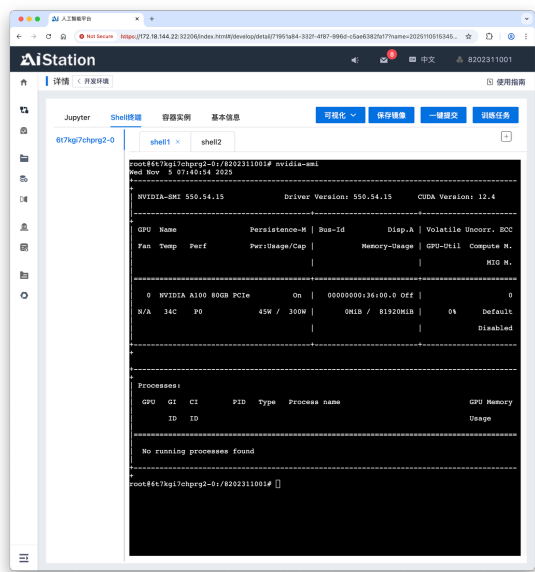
人工智能平台 × +

Not Secure https://172.16.144.22:32206/index.html#/develop/detail/71951a84-332f-4f87-996d-c5ae6382fa1f?name=2025110515345...

AiStation

8 中文 8202311001

详情 < 开发环境 使用指南

Jupyter Shell终端 容器实例 基本信息 可视化 保存镜像 一键提交 训练任务

6t7kgi7chprg2-0 shell1 × shell2 +

root@6t7kgi7chprg2-0:/8202311001# nvidia-smi
Wed Nov 5 07:40:54 2025
+-----------------------------------------------------------------------------+
| NVIDIA-SMI 550.54.15 Driver Version: 550.54.15 CUDA Version: 12.4 |
|-------------------------------+----------------------+----------------------+
| GPU Name Persistence-M | Bus-Id Disp.A | Volatile Uncorr. ECC |
| Fan Temp Perf Pwr:Usage/Cap | Memory-Usage | GPU-Util Compute M. |
| | | MIG M. |
|===============================+======================+======================|
| 0 NVIDIA A100 80GB PCIe On | 00000000:36:00.0 Off | 0 |
| N/A 34C P0 45W / 300W | 0MiB / 81920MiB | 0% Default |
| | | Disabled |
+-------------------------------+----------------------+----------------------+

+-----------------------------------------------------------------------------+
| Processes: |
| GPU GI CI PID Type Process name GPU Memory |
| ID ID Usage |
|=============================================================================|
| No running processes found |
+-----------------------------------------------------------------------------+
root@6t7kgi7chprg2-0:/8202311001#